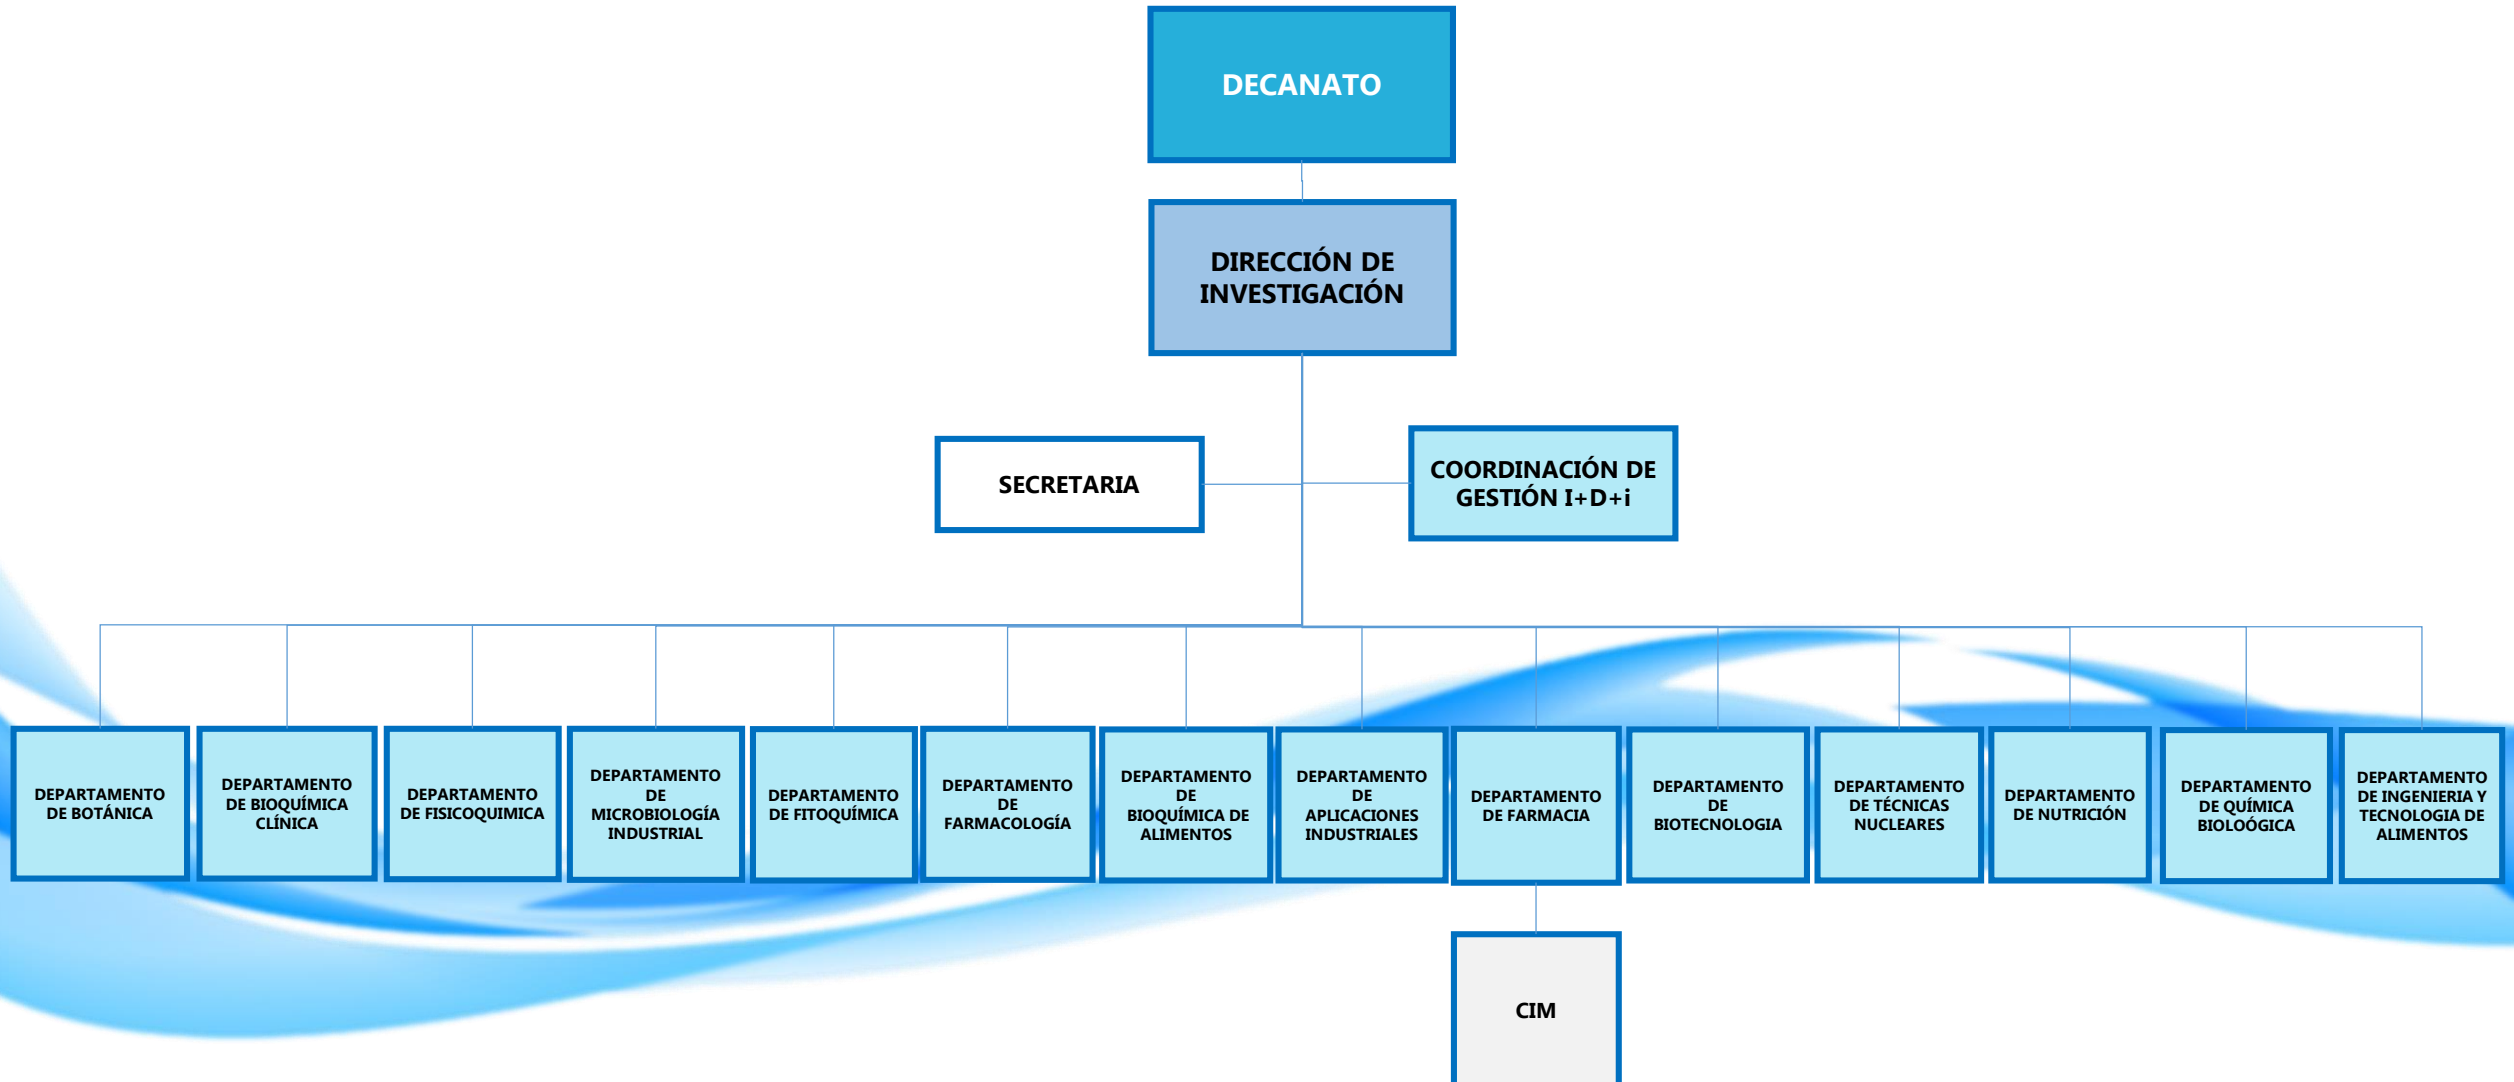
DECANATO

DIRECCIÓN DE INVESTIGACIÓN

SECRETARIA

COORDINACIÓN DE GESTIÓN I+D+i

DEPARTAMENTO DE BOTÁNICA

DEPARTAMENTO DE BIOQUÍMICA CLÍNICA

DEPARTAMENTO DE FISICOQUIMICA

DEPARTAMENTO DE MICROBIOLOGÍA INDUSTRIAL

DEPARTAMENTO DE FITOQUÍMICA

DEPARTAMENTO DE FARMACOLOGÍA

DEPARTAMENTO DE BIOQUÍMICA DE ALIMENTOS

DEPARTAMENTO DE APLICACIONES INDUSTRIALES

DEPARTAMENTO DE FARMACIA

DEPARTAMENTO DE BIOTECNOLOGIA

DEPARTAMENTO DE TÉCNICAS NUCLEARES

DEPARTAMENTO DE NUTRICIÓN

DEPARTAMENTO DE QUÍMICA BIOLOÓGICA

DEPARTAMENTO DE INGENIERIA Y TECNOLOGIA DE ALIMENTOS

CIM